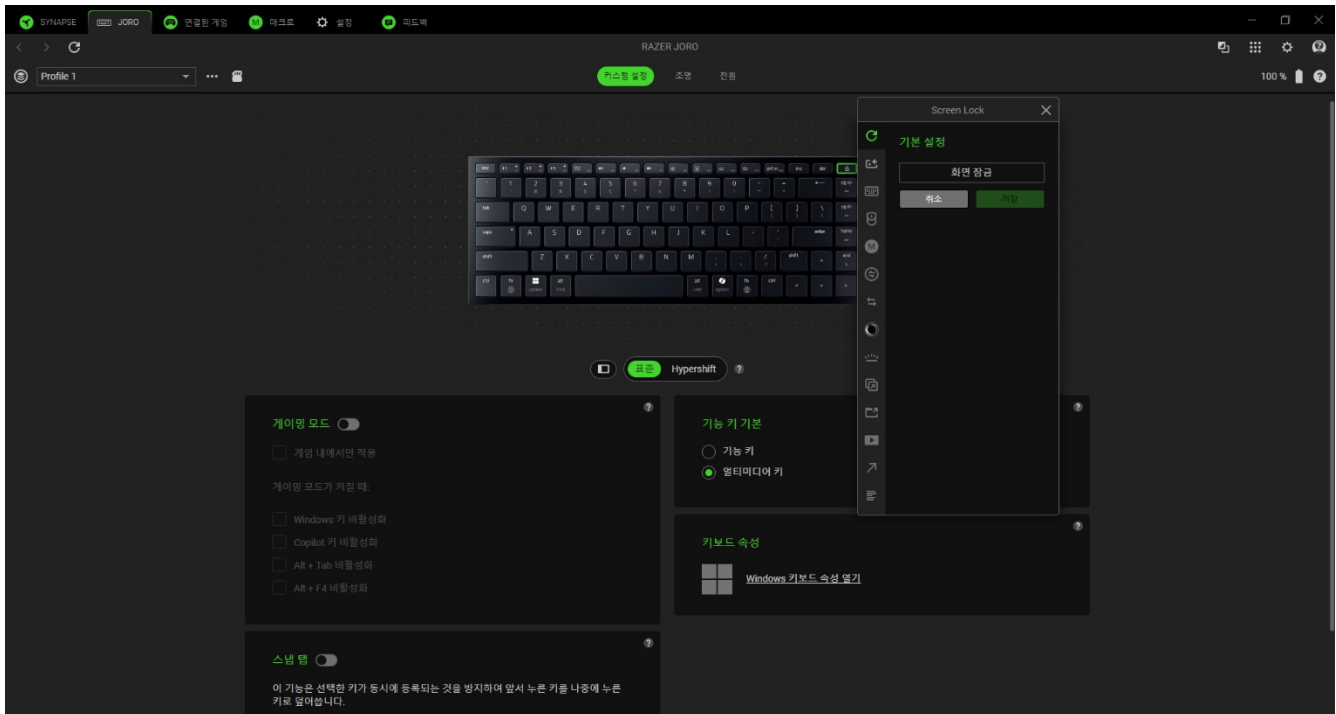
SYNAPSE JORO 연결된 게임 매크로 설정 피드백

RAZER JORO

Profile 1

커스텀 설정 조명 전원

100 %

Screen Lock

기본 설정

화면 잠금

취소 저장

esc F1 F2 F3 F4 F5 F6 F7 F8 F9 F10 F11 F12 ins del
~ 1 2 3 4 5 6 7 8 9 0 - + ← pg up
tab Q W E R T Y U I O P [ ] \ pg dn
caps A S D F G H J K L ; ' enter home
shift Z X C V B N M , . / shift ↑ end
ctrl fn alt alt fn ctrl ← ↓ →

표준 Hypershift

게이밍 모드

게임 내에서만 적용

게이밍 모드가 켜질 때:

Windows 키 비활성화

Copilot 키 비활성화

Alt + Tab 비활성화

Alt + F4 비활성화

기능 키 기본

기능 키

멀티미디어 키

키보드 속성

Windows 키보드 속성 열기

스냅 탭

이 기능은 선택한 키가 동시에 등록되는 것을 방지하여 앞서 누른 키를 나중에 누른 키로 덮어씁니다.